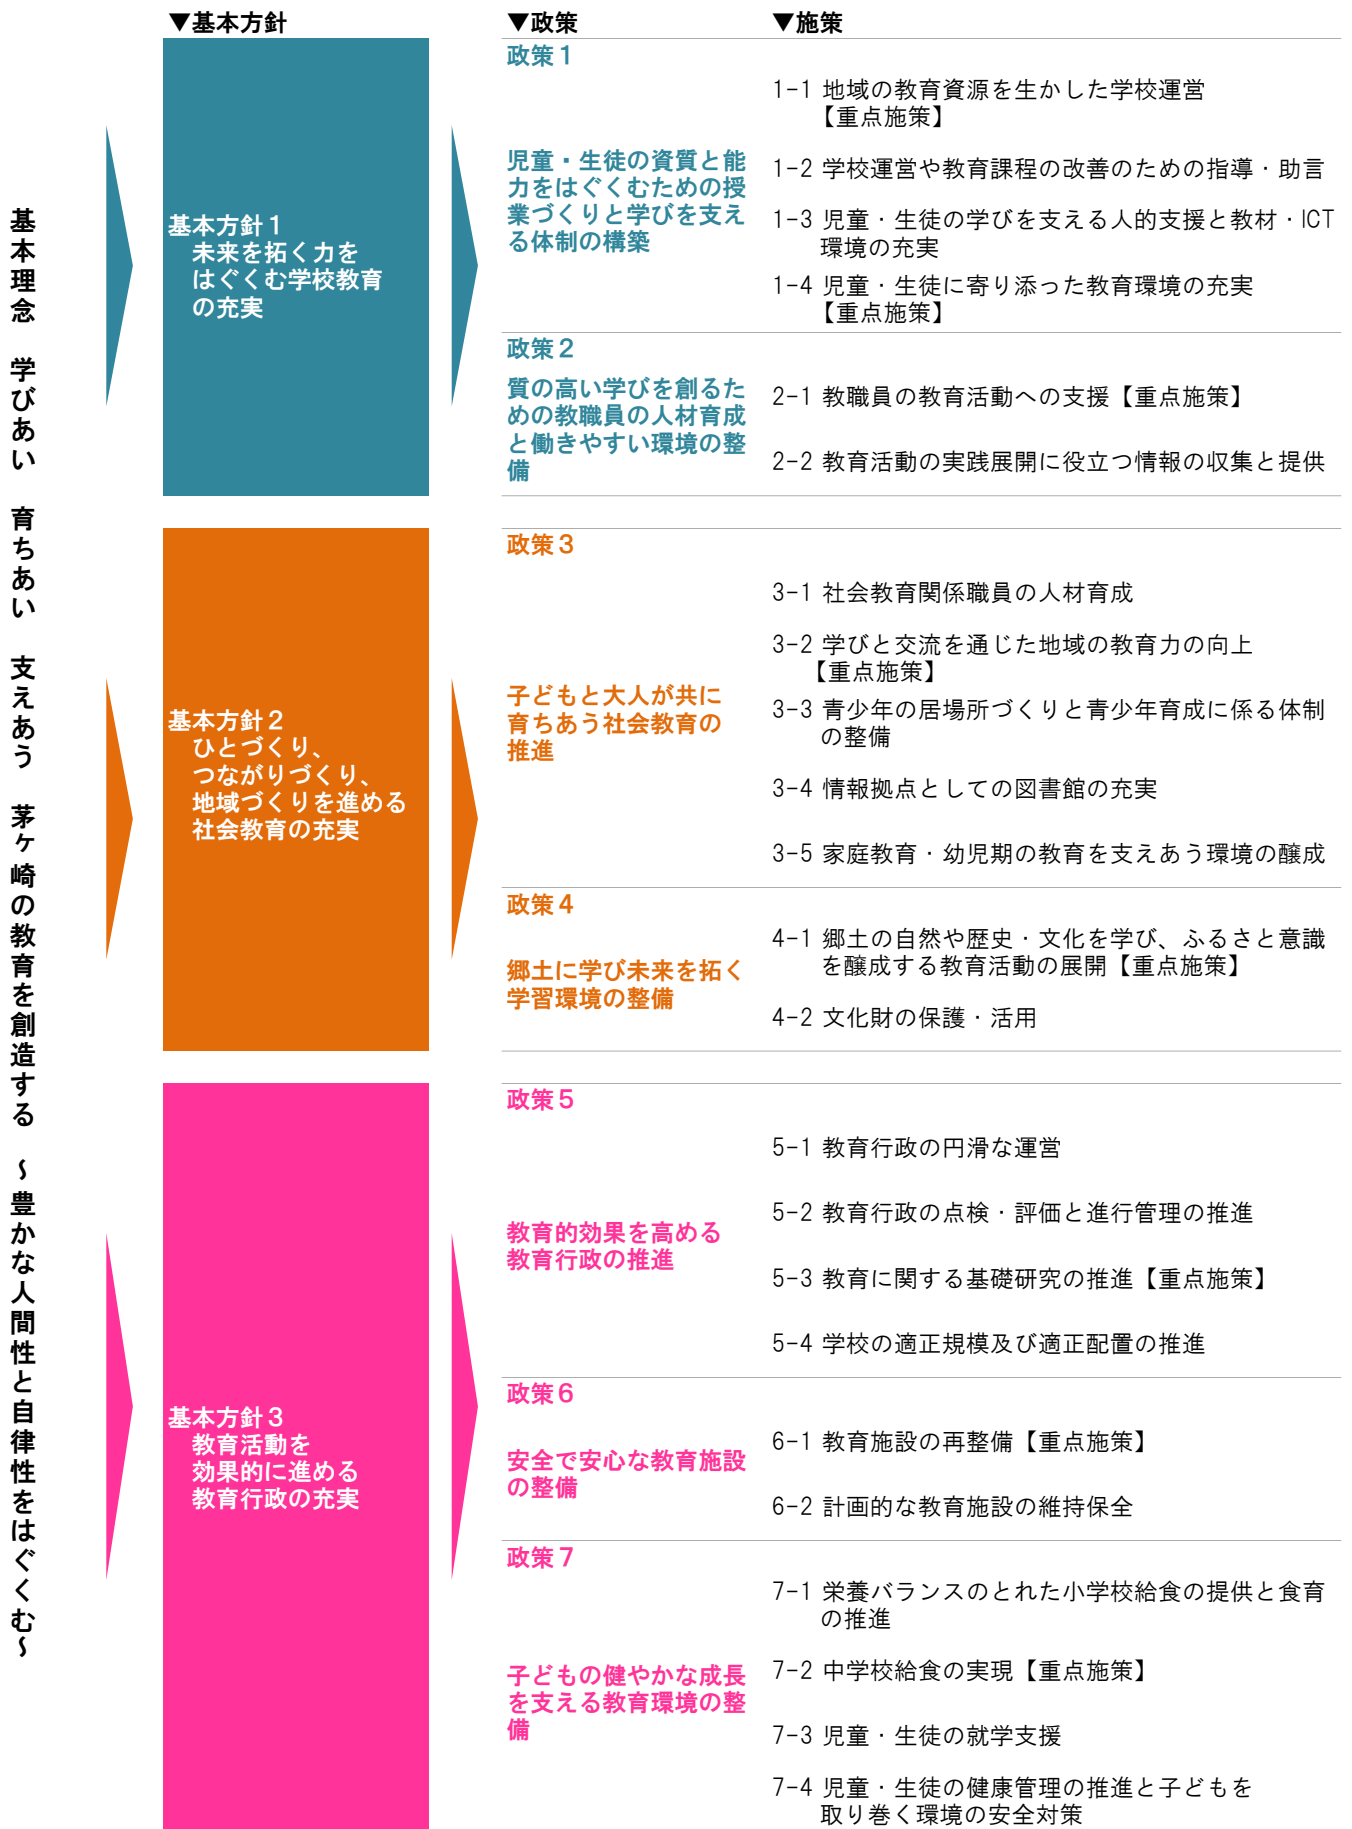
基本理念　学びあい　育ちあい　支えあう　茅ヶ崎の教育を創造する　～豊かな人間性と自律性をはぐくむ～

▼基本方針

基本方針１
未来を拓く力をはぐくむ学校教育の充実

基本方針２
ひとづくり、つながりづくり、地域づくりを進める社会教育の充実

基本方針３
教育活動を効果的に進める教育行政の充実

▼政策　▼施策

政策１
児童・生徒の資質と能力をはぐくむための授業づくりと学びを支える体制の構築

1-1 地域の教育資源を生かした学校運営【重点施策】
1-2 学校運営や教育課程の改善のための指導・助言
1-3 児童・生徒の学びを支える人的支援と教材・ICT環境の充実
1-4 児童・生徒に寄り添った教育環境の充実【重点施策】

政策２
質の高い学びを創るための教職員の人材育成と働きやすい環境の整備

2-1 教職員の教育活動への支援【重点施策】
2-2 教育活動の実践展開に役立つ情報の収集と提供

政策３
子どもと大人が共に育ちあう社会教育の推進

3-1 社会教育関係職員の人材育成
3-2 学びと交流を通じた地域の教育力の向上【重点施策】
3-3 青少年の居場所づくりと青少年育成に係る体制の整備
3-4 情報拠点としての図書館の充実
3-5 家庭教育・幼児期の教育を支えあう環境の醸成

政策４
郷土に学び未来を拓く学習環境の整備

4-1 郷土の自然や歴史・文化を学び、ふるさと意識を醸成する教育活動の展開【重点施策】
4-2 文化財の保護・活用

政策５
教育的効果を高める教育行政の推進

5-1 教育行政の円滑な運営
5-2 教育行政の点検・評価と進行管理の推進
5-3 教育に関する基礎研究の推進【重点施策】
5-4 学校の適正規模及び適正配置の推進

政策６
安全で安心な教育施設の整備

6-1 教育施設の再整備【重点施策】
6-2 計画的な教育施設の維持保全

政策７
子どもの健やかな成長を支える教育環境の整備

7-1 栄養バランスのとれた小学校給食の提供と食育の推進
7-2 中学校給食の実現【重点施策】
7-3 児童・生徒の就学支援
7-4 児童・生徒の健康管理の推進と子どもを取り巻く環境の安全対策